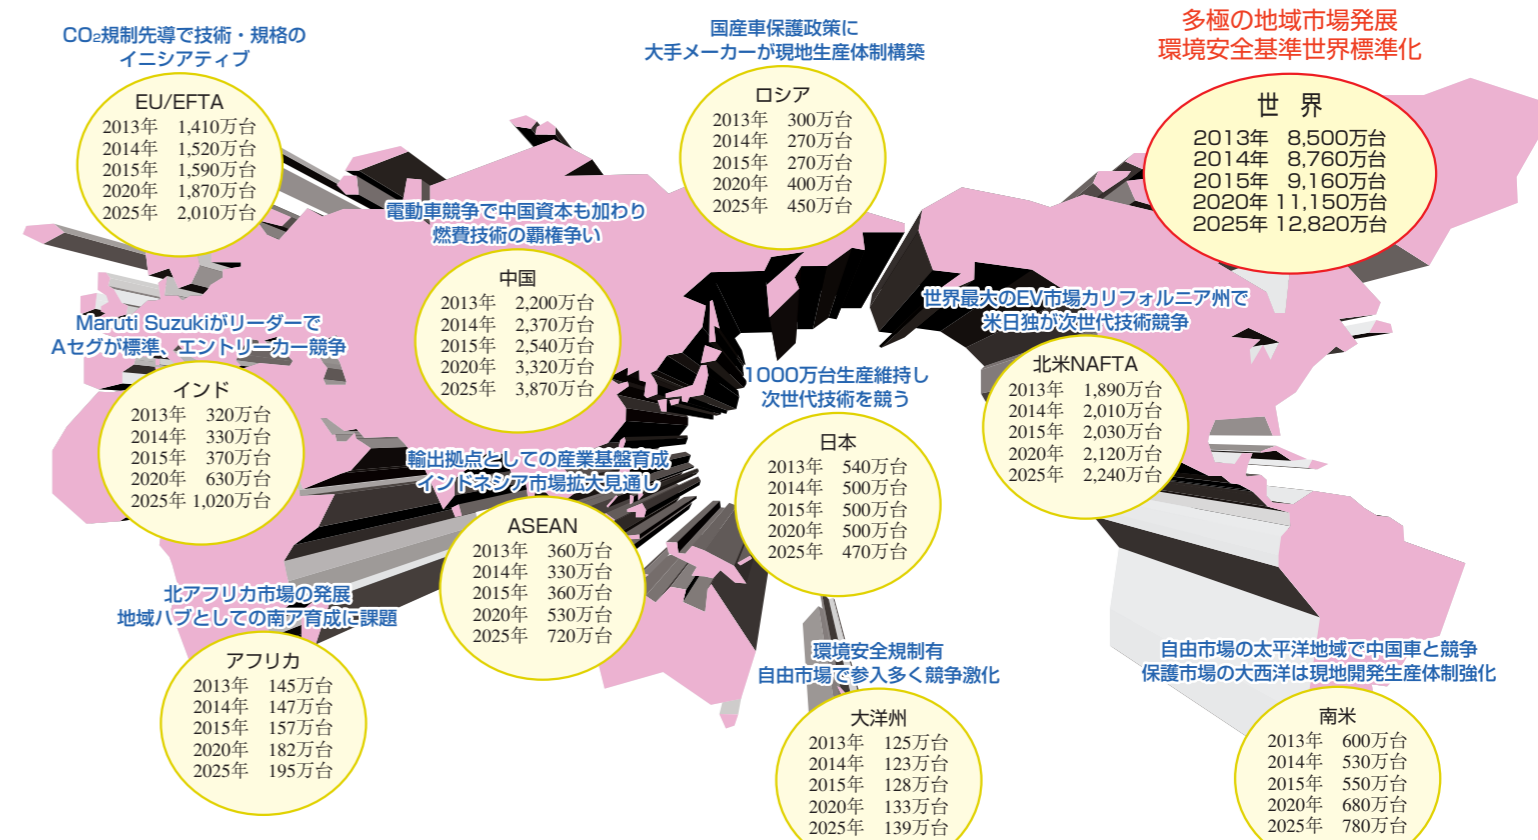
$CO_2$規制先導で技術・規格のイニシアティブ

EU/EFTA
2013年　1,410万台
2014年　1,520万台
2015年　1,590万台
2020年　1,870万台
2025年　2,010万台

国産車保護政策に
大手メーカーが現地生産体制構築

ロシア
2013年　300万台
2014年　270万台
2015年　270万台
2020年　400万台
2025年　450万台

多極の地域市場発展
環境安全基準世界標準化

世　界
2013年　8,500万台
2014年　8,760万台
2015年　9,160万台
2020年 11,150万台
2025年 12,820万台

電動車競争で中国資本も加わり
燃費技術の覇権争い

中国
2013年　2,200万台
2014年　2,370万台
2015年　2,540万台
2020年　3,320万台
2025年　3,870万台

Marūti Suzukiがリーダーで
Aセグが標準、エントリーカー競争

インド
2013年　320万台
2014年　330万台
2015年　370万台
2020年　630万台
2025年 1,020万台

世界最大のEV市場カリフォルニア州で
米日独が次世代技術競争

北米NAFTA
2013年　1,890万台
2014年　2,010万台
2015年　2,030万台
2020年　2,120万台
2025年　2,240万台

1000万台生産維持し
次世代技術を競う

日本
2013年　540万台
2014年　500万台
2015年　500万台
2020年　500万台
2025年　470万台

輸出拠点としての産業基盤育成
インドネシア市場拡大見通し

ASEAN
2013年　360万台
2014年　330万台
2015年　360万台
2020年　530万台
2025年　720万台

北アフリカ市場の発展
地域ハブとしての南ア育成に課題

アフリカ
2013年　145万台
2014年　147万台
2015年　157万台
2020年　182万台
2025年　195万台

環境安全規制有
自由市場で参入多く競争激化

大洋州
2013年　125万台
2014年　123万台
2015年　128万台
2020年　133万台
2025年　139万台

自由市場の太平洋地域で中国車と競争
保護市場の大西洋は現地開発生産体制強化

南米
2013年　600万台
2014年　530万台
2015年　550万台
2020年　680万台
2025年　780万台